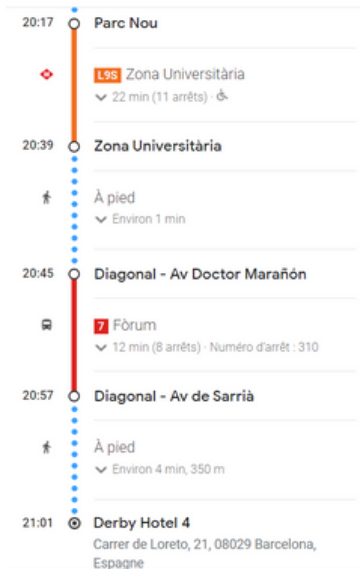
20:17 Parc Nou

L9S Zona Universitària
22 min (11 arrêts) ·

20:39 Zona Universitària

À pied
Environ 1 min

20:45 Diagonal - Av Doctor Marañón

7 Fòrum
12 min (8 arrêts) · Numéro d'arrêt : 310

20:57 Diagonal - Av de Sarrià

À pied
Environ 4 min, 350 m

21:01 Derby Hotel 4
Carrer de Loreto, 21, 08029 Barcelona, Espagne